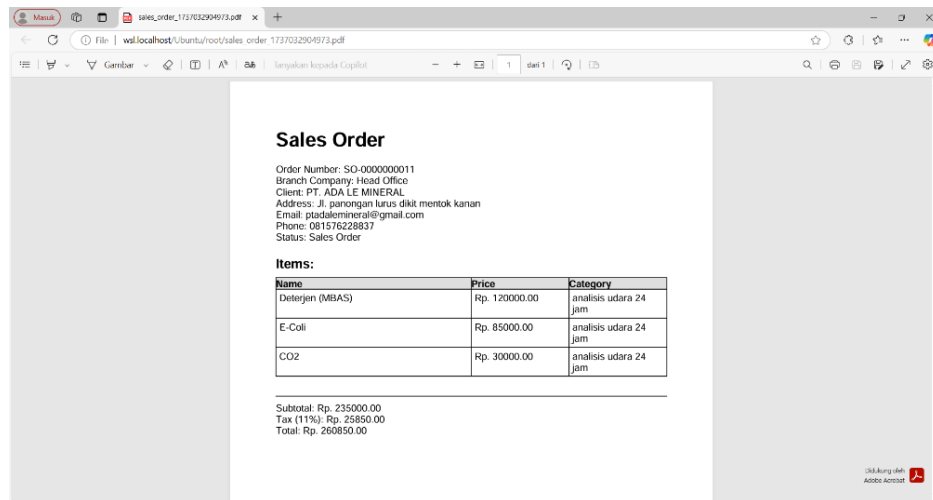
Masuk | sales_order_1737032904973.pdf × +

File | wsl.localhost/Ubuntu/root/sales order 1737032904973.pdf

Gambar | Tanyakan kepada Copilot | − + | 1 | dari 1

Sales Order

Order Number: SO-0000000011
Branch Company: Head Office
Client: PT. ADA LE MINERAL
Address: Jl. panongan lurus dikit mentok kanan
Email: ptadalemineral@gmail.com
Phone: 081576228837
Status: Sales Order

Items:

| Name | Price | Category |
|---|---|---|
| Deterjen (MBAS) | Rp. 120000.00 | analisis udara 24 jam |
| E-Coli | Rp. 85000.00 | analisis udara 24 jam |
| CO2 | Rp. 30000.00 | analisis udara 24 jam |

Subtotal: Rp. 235000.00
Tax (11%): Rp. 25850.00
Total: Rp. 260850.00

Didukung oleh Adobe Acrobat